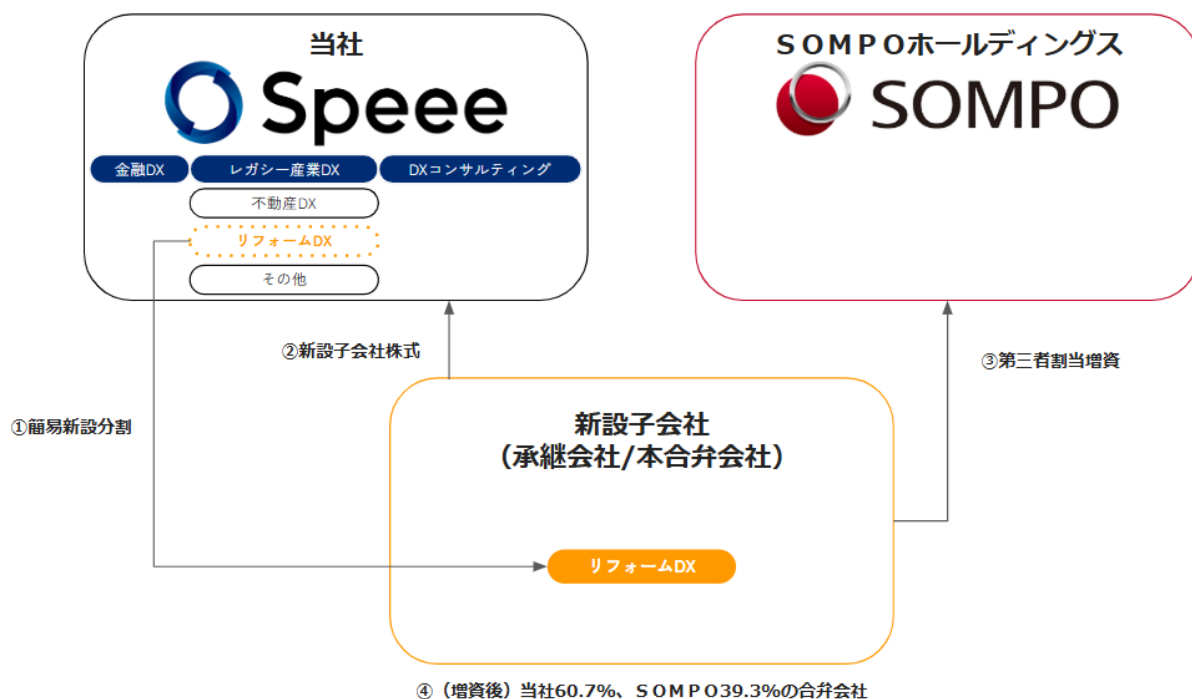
当社

Speee

金融DX

レガシー産業DX

DXコンサルティング

不動産DX

リフォームDX

その他

ＳＯＭＰＯホールディングス

SOMPO

②新設子会社株式

③第三者割当増資

①簡易新設分割

新設子会社
（承継会社/本合弁会社）

リフォームDX

④（増資後）当社60.7%、ＳＯＭＰＯ39.3%の合弁会社